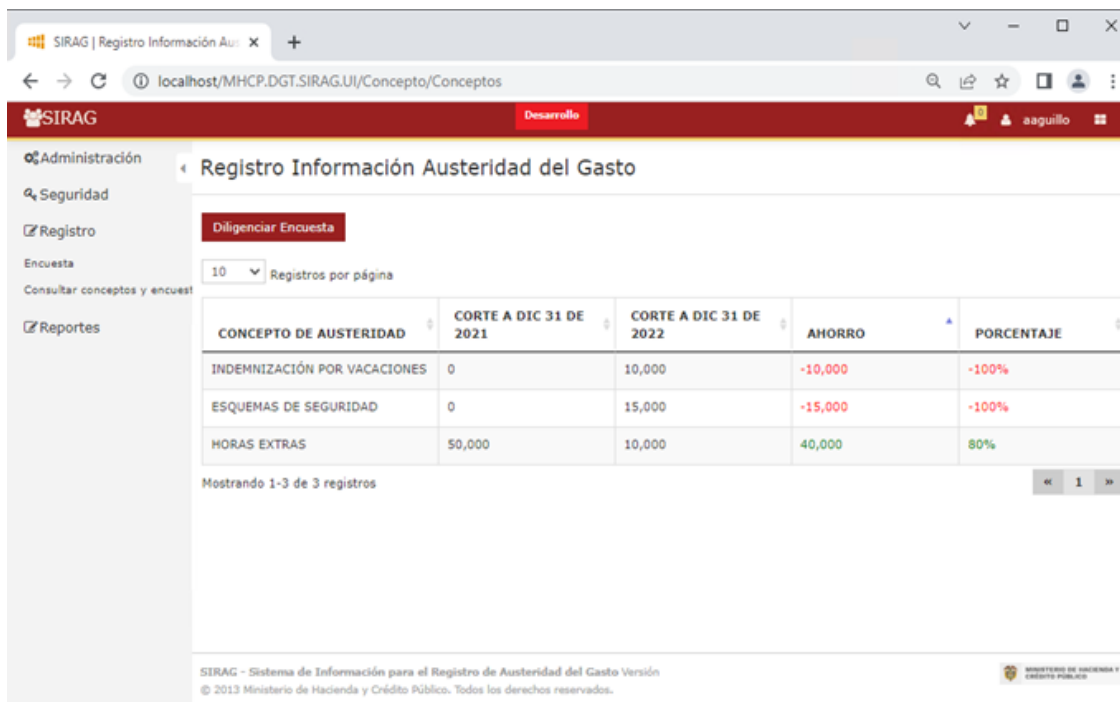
SIRAG | Registro Información Aus ×

localhost/MHCP.DGT.SIRAG.UI/Concepto/Conceptos

SIRAG

Desarrollo

0

aaguillo

Administración

Seguridad

Registro

Encuesta

Consultar conceptos y encuest

Reportes

Registro Información Austeridad del Gasto

Diligenciar Encuesta

10 Registros por página

| CONCEPTO DE AUSTERIDAD | CORTE A DIC 31 DE 2021 | CORTE A DIC 31 DE 2022 | AHORRO | PORCENTAJE |
|---|---|---|---|---|
| INDEMNIZACIÓN POR VACACIONES | 0 | 10,000 | -10,000 | -100% |
| ESQUEMAS DE SEGURIDAD | 0 | 15,000 | -15,000 | -100% |
| HORAS EXTRAS | 50,000 | 10,000 | 40,000 | 80% |

Mostrando 1-3 de 3 registros

« 1 »

SIRAG - Sistema de Información para el Registro de Austeridad del Gasto Versión
© 2013 Ministerio de Hacienda y Crédito Público. Todos los derechos reservados.

MINISTERIO DE HACIENDA Y CRÉDITO PÚBLICO